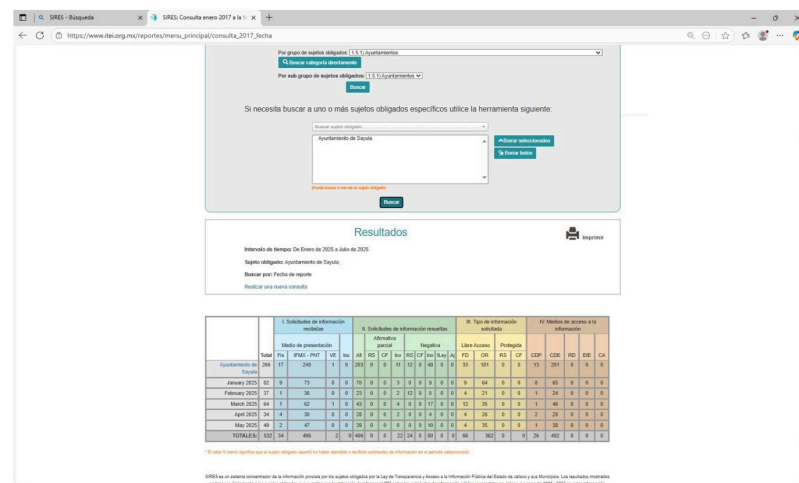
SIRES - Búsqueda
SIRES: Consulta enero 2017 a la fe
https://www.itei.org.mx/reportes/menu_principal/consulta_2017_fecha

Por grupo de sujetos obligados: 1.5.1) Ayuntamientos
Buscar categoría directamente
Por sub grupo de sujetos obligados: 1.5.1) Ayuntamientos
Buscar

Si necesita buscar a uno o más sujetos obligados específicos utilice la herramienta siguiente:

Buscar sujeto obligado
Ayuntamiento de Sayula
Borrar seleccionados
Borrar todos
(Puede buscar a más de un sujeto obligado)
Buscar

Resultados
Imprimir

Intervalo de tiempo: De Enero de 2025 a Julio de 2025
Sujeto obligado: Ayuntamiento de Sayula;
Buscar por: Fecha de reporte
Realizar una nueva consulta

| | | I. Solicitudes de información recibidas | | | | II. Solicitudes de información resueltas | | | | | | | | | | | III. Tipo de información solicitada | | | | IV. Medios de acceso a la información | | | | | |
|---|---|---|---|---|---|---|---|---|---|---|---|---|---|---|---|---|---|---|---|---|---|---|---|---|---|---|
| | | Medio de presentación | | | | | Afirmativa | Afirmativa parcial | | | Negativa | | | | | | Libre Acceso | | Protegida | | | | | | | |
| | Total | Pla | IPMX - PNT | VE | Inc | Afi | RS | CF | Inc | RS | CF | Inc | ILey | Aj | FD | OR | RS | CF | CDP | CDE | RD | EIE | CA |
| Ayuntamiento de Sayula | 266 | 17 | 248 | 1 | 0 | 283 | 0 | 0 | 11 | 12 | 0 | 49 | 0 | 0 | 33 | 181 | 0 | 0 | 13 | 281 | 0 | 0 | 0 |
| January 2025 | 82 | 9 | 73 | 0 | 0 | 76 | 0 | 0 | 3 | 0 | 0 | 9 | 0 | 0 | 9 | 64 | 0 | 0 | 8 | 65 | 0 | 0 | 0 |
| February 2025 | 37 | 1 | 36 | 0 | 0 | 23 | 0 | 0 | 2 | 12 | 0 | 0 | 0 | 0 | 4 | 21 | 0 | 0 | 1 | 24 | 0 | 0 | 0 |
| March 2025 | 64 | 1 | 62 | 1 | 0 | 43 | 0 | 0 | 4 | 0 | 0 | 17 | 0 | 0 | 12 | 35 | 0 | 0 | 1 | 46 | 0 | 0 | 0 |
| April 2025 | 34 | 4 | 30 | 0 | 0 | 28 | 0 | 0 | 2 | 0 | 0 | 4 | 0 | 0 | 4 | 26 | 0 | 0 | 2 | 28 | 0 | 0 | 0 |
| May 2025 | 49 | 2 | 47 | 0 | 0 | 39 | 0 | 0 | 0 | 0 | 0 | 10 | 0 | 0 | 4 | 35 | 0 | 0 | 1 | 38 | 0 | 0 | 0 |
| TOTALES: | 532 | 34 | 496 | 2 | 0 | 466 | 0 | 0 | 22 | 24 | 0 | 89 | 0 | 0 | 66 | 362 | 0 | 0 | 26 | 462 | 0 | 0 | 0 |

* El valor 0 (cero) significa que el sujeto obligado reportó no haber atendido o recibido solicitudes de información en el periodo seleccionado.

SIRES es un sistema concentrador de la información provista por los sujetos obligados por la Ley de Transparencia y Acceso a la Información Pública del Estado de Jalisco y sus Municipios. Los resultados mostrados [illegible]